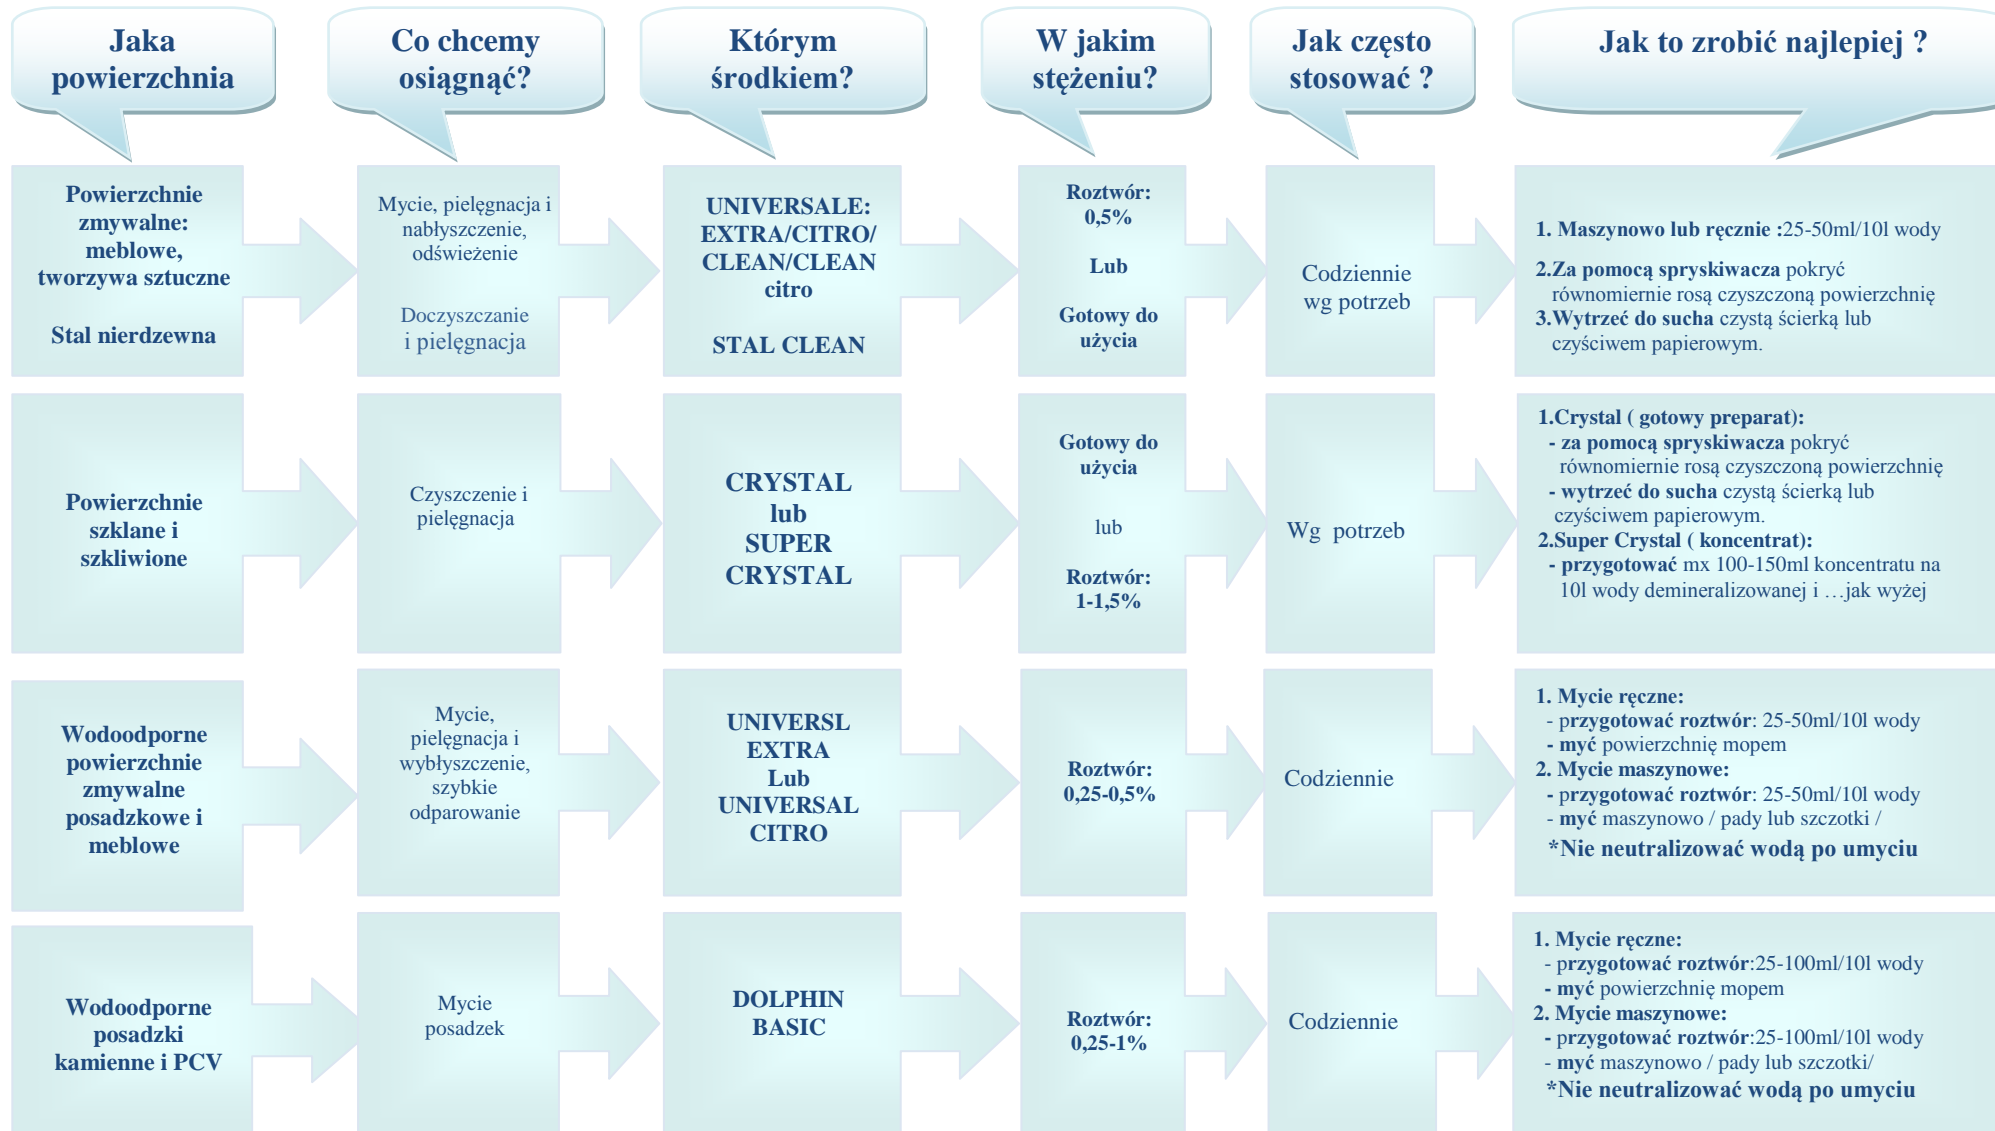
| Jaka powierzchnia | Co chcemy osiągnąć? | Którym środkiem? | W jakim stężeniu? | Jak często stosować ? | Jak to zrobić najlepiej ? |
|---|---|---|---|---|---|
| Powierzchnie zmywalne: meblowe, tworzywa sztuczne<br><br>Stal nierdzewna | Mycie, pielęgnacja i nabłyszczenie, odświeżenie<br><br>Doczyszczanie i pielęgnacja | UNIVERSALE: EXTRA/CITRO/ CLEAN/CLEAN citro<br><br>STAL CLEAN | Roztwór: 0,5%<br><br>Lub<br><br>Gotowy do użycia | Codziennie wg potrzeb | 1. Maszynowo lub ręcznie :25-50ml/10l wody<br>2.Za pomocą spryskiwacza pokryć równomiernie rosą czyszczoną powierzchnię<br>3.Wytrzeć do sucha czystą ścierką lub czyściwem papierowym. |
| Powierzchnie szklane i szkliwione | Czyszczenie i pielęgnacja | CRYSTAL lub SUPER CRYSTAL | Gotowy do użycia<br><br>lub<br><br>Roztwór: 1-1,5% | Wg potrzeb | 1.Crystal ( gotowy preparat):<br>- za pomocą spryskiwacza pokryć równomiernie rosą czyszczoną powierzchnię<br>- wytrzeć do sucha czystą ścierką lub czyściwem papierowym.<br>2.Super Crystal ( koncentrat):<br>- przygotować mx 100-150ml koncentratu na 10l wody demineralizowanej i …jak wyżej |
| Wodoodporne powierzchnie zmywalne posadzkowe i meblowe | Mycie, pielęgnacja i wybłyszczenie, szybkie odparowanie | UNIVERSL EXTRA Lub UNIVERSAL CITRO | Roztwór: 0,25-0,5% | Codziennie | 1. Mycie ręczne:<br>- przygotować roztwór: 25-50ml/10l wody<br>- myć powierzchnię mopem<br>2. Mycie maszynowe:<br>- przygotować roztwór: 25-50ml/10l wody<br>- myć maszynowo / pady lub szczotki /<br>*Nie neutralizować wodą po umyciu |
| Wodoodporne posadzki kamienne i PCV | Mycie posadzek | DOLPHIN BASIC | Roztwór: 0,25-1% | Codziennie | 1. Mycie ręczne:<br>- przygotować roztwór:25-100ml/10l wody<br>- myć powierzchnię mopem<br>2. Mycie maszynowe:<br>- przygotować roztwór:25-100ml/10l wody<br>- myć maszynowo / pady lub szczotki/<br>*Nie neutralizować wodą po umyciu |